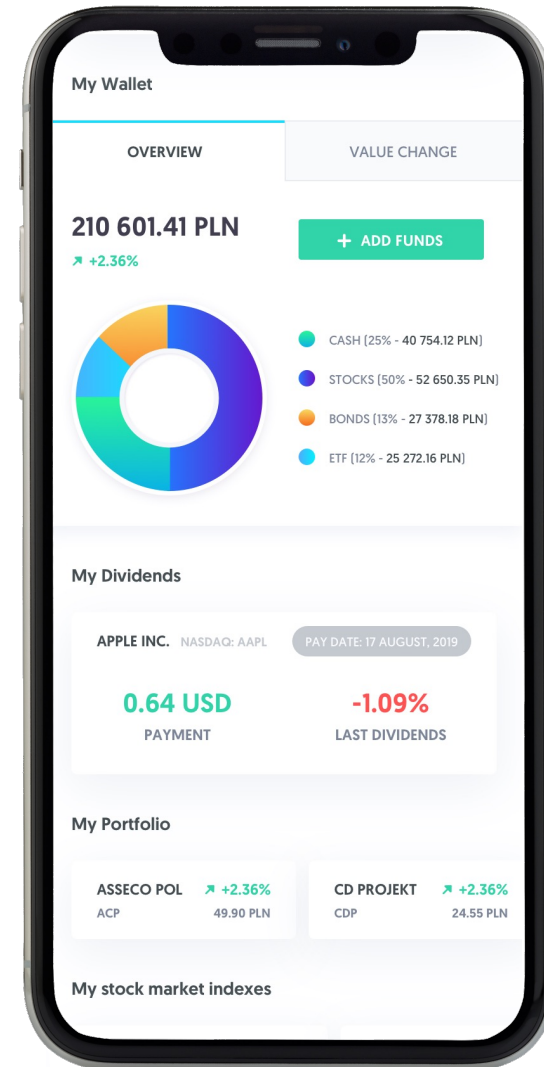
My Wallet

OVERVIEW

VALUE CHANGE

210 601.41 PLN

↗ +2.36%

+ ADD FUNDS

CASH (25% - 40 754.12 PLN)

STOCKS (50% - 52 650.35 PLN)

BONDS (13% - 27 378.18 PLN)

ETF (12% - 25 272.16 PLN)

My Dividends

APPLE INC. NASDAQ: AAPL

PAY DATE: 17 AUGUST, 2019

0.64 USD

PAYMENT

-1.09%

LAST DIVIDENDS

My Portfolio

ASSECO POL ↗ +2.36%
ACP 49.90 PLN

CD PROJEKT ↗ +2.36%
CDP 24.55 PLN

My stock market indexes